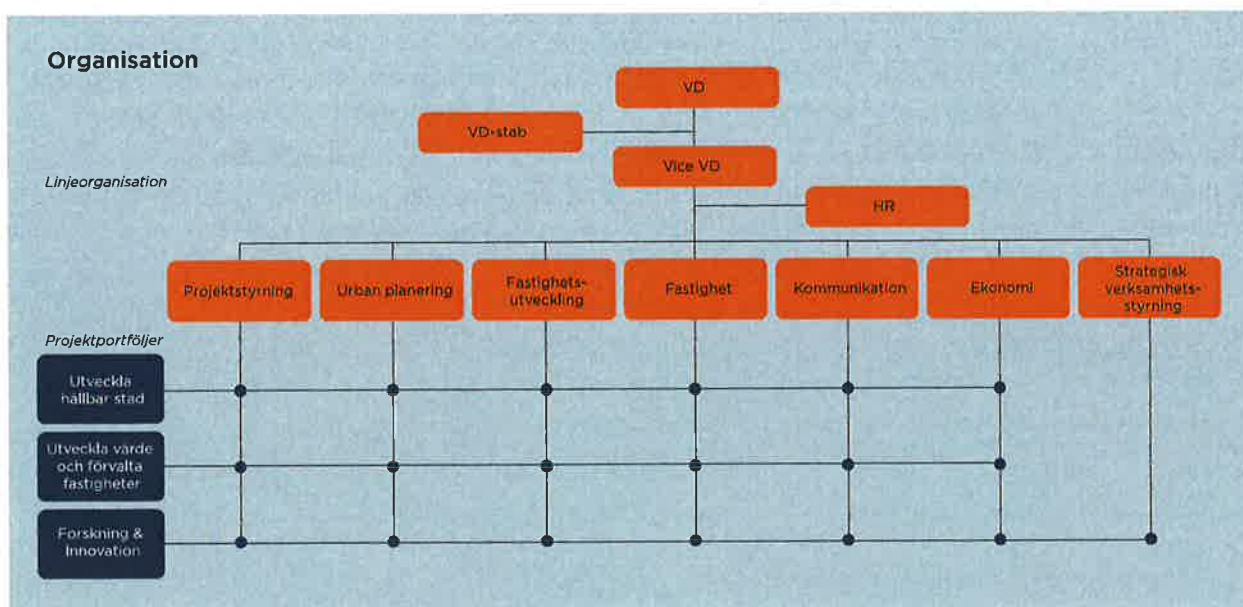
Organisation

VD

VD-stab

Vice VD

Linjeorganisation

HR

Projektstyrning

Urban planering

Fastighetsutveckling

Fastighet

Kommunikation

Ekonomi

Strategisk verksamhetsstyrning

Projektportföljer

Utveckla hållbar stad

Utveckla värde och förvalta fastigheter

Forskning & Innovation